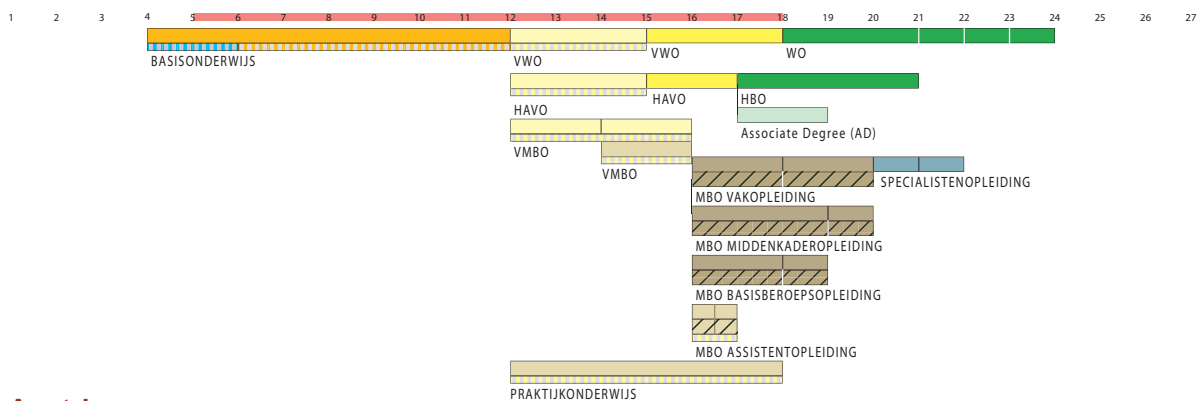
1 2 3 4 5 6 7 8 9 10 11 12 13 14 15 16 17 18 19 20 21 22 23 24 25 26 27

BASISONDERWIJS

VWO

VWO

WO

HAVO

HAVO

HBO

Associate Degree (AD)

VMBO

VMBO

SPECIALISTENOPLEIDING

MBO VAKOPLEIDING

MBO MIDDENKADEROPLEIDING

MBO BASISBEROEPSOPLEIDING

MBO ASSISTENTOPLEIDING

PRAKTIJKONDERWIJS